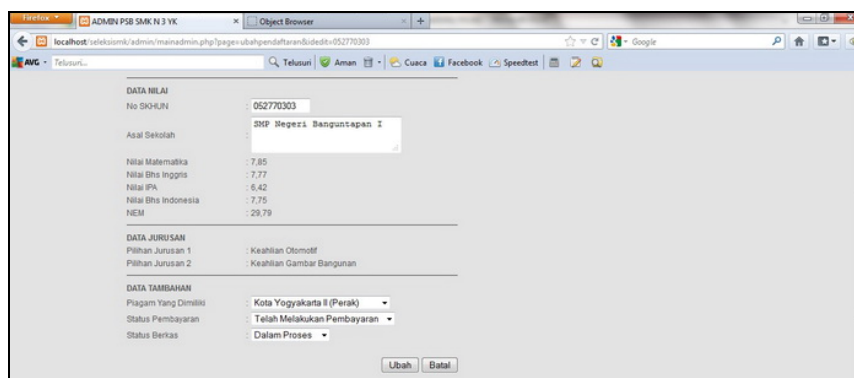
Firefox
ADMIN PSB SMK N 3 YK
Object Browser
localhost/seleksismk/admin/mainadmin.php?page=ubahpendaftaran&idedit=052770303
Google
AVG Telusuri...
Telusuri Aman Cuaca Facebook Speedtest

DATA NILAI
No SKHUN : 052770303
Asal Sekolah : SMP Negeri Banguntapan I
Nilai Matematika : 7,85
Nilai Bhs Inggris : 7,77
Nilai IPA : 6,42
Nilai Bhs Indonesia : 7,75
NEM : 29,79

DATA JURUSAN
Pilihan Jurusan 1 : Keahlian Otomotif
Pilihan Jurusan 2 : Keahlian Gambar Bangunan

DATA TAMBAHAN
Piagam Yang Dimiliki : Kota Yogyakarta II (Perak)
Status Pembayaran : Telah Melakukan Pembayaran
Status Berkas : Dalam Proses

Ubah Batal